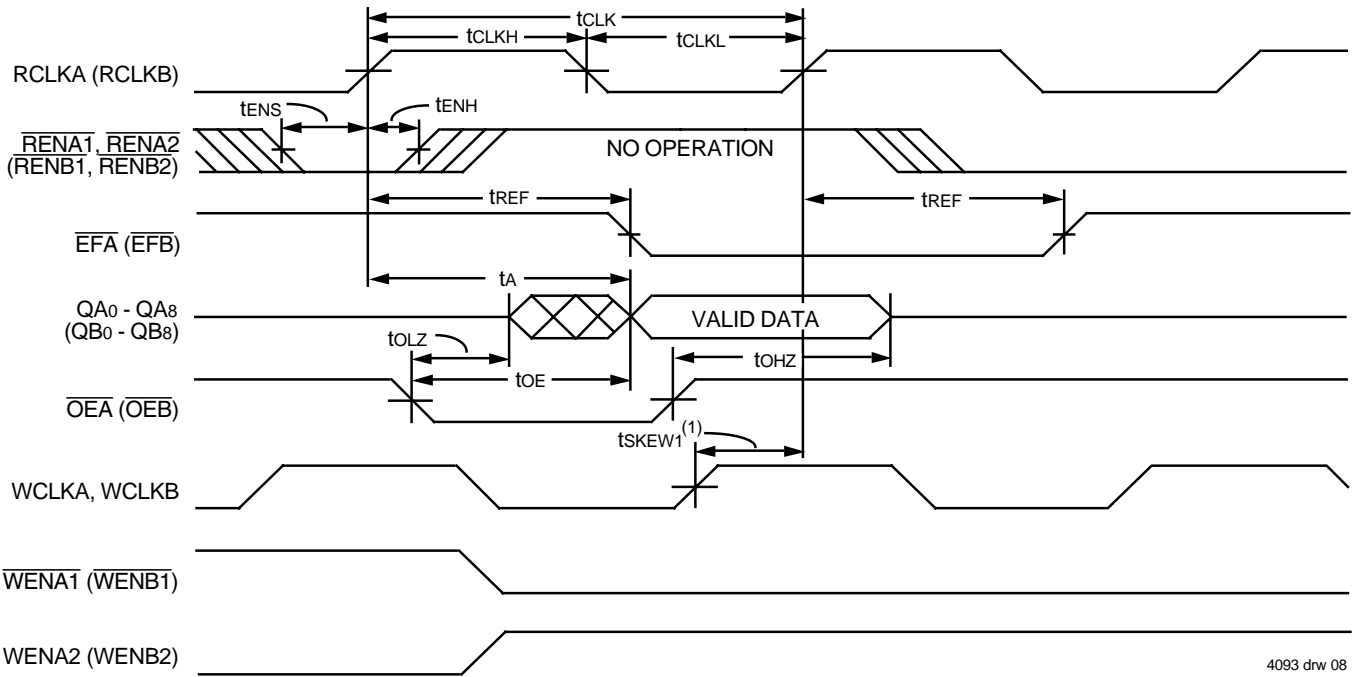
$t_{CLK}$

$t_{CLKH}$ $t_{CLKL}$

RCLKA (RCLKB)

$t_{ENS}$ $t_{ENH}$

$\overline{RENA1}$, $\overline{RENA2}$ ($\overline{RENB1}$, $\overline{RENB2}$)

NO OPERATION

$t_{REF}$ $t_{REF}$

$\overline{EFA}$ ($\overline{EFB}$)

$t_A$

$QA_0$ - $QA_8$ ($QB_0$ - $QB_8$)

VALID DATA

$t_{OLZ}$ $t_{OE}$ $t_{OHZ}$

$\overline{OEA}$ ($\overline{OEB}$)

$t_{SKEW1}^{(1)}$

WCLKA, WCLKB

$\overline{WENA1}$ ($\overline{WENB1}$)

WENA2 (WENB2)

4093 drw 08